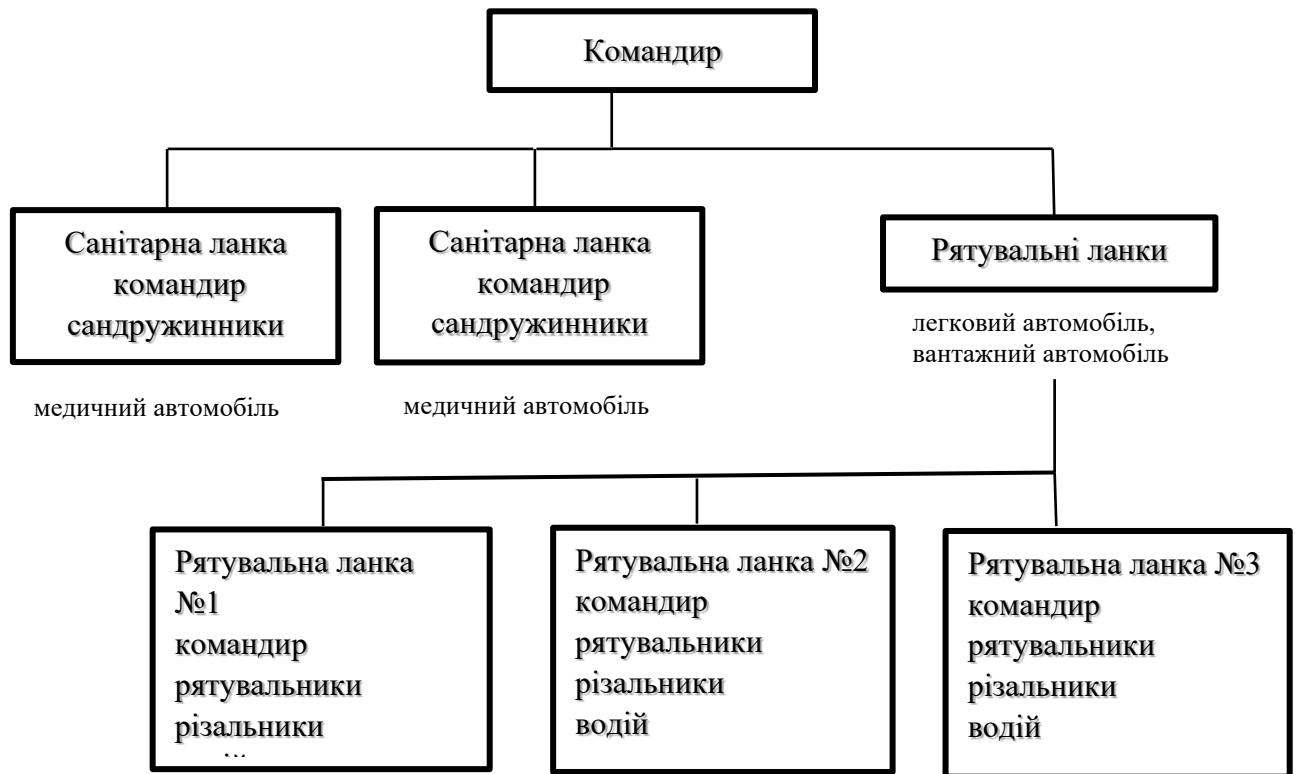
Командир

Санітарна ланка
командир
сандружинники

медичний автомобіль

Санітарна ланка
командир
сандружинники

медичний автомобіль

Рятувальні ланки

легковий автомобіль,
вантажний автомобіль

Рятувальна ланка
№1
командир
рятувальники
різальники
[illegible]

Рятувальна ланка №2
командир
рятувальники
різальники
водій

Рятувальна ланка №3
командир
рятувальники
різальники
водій